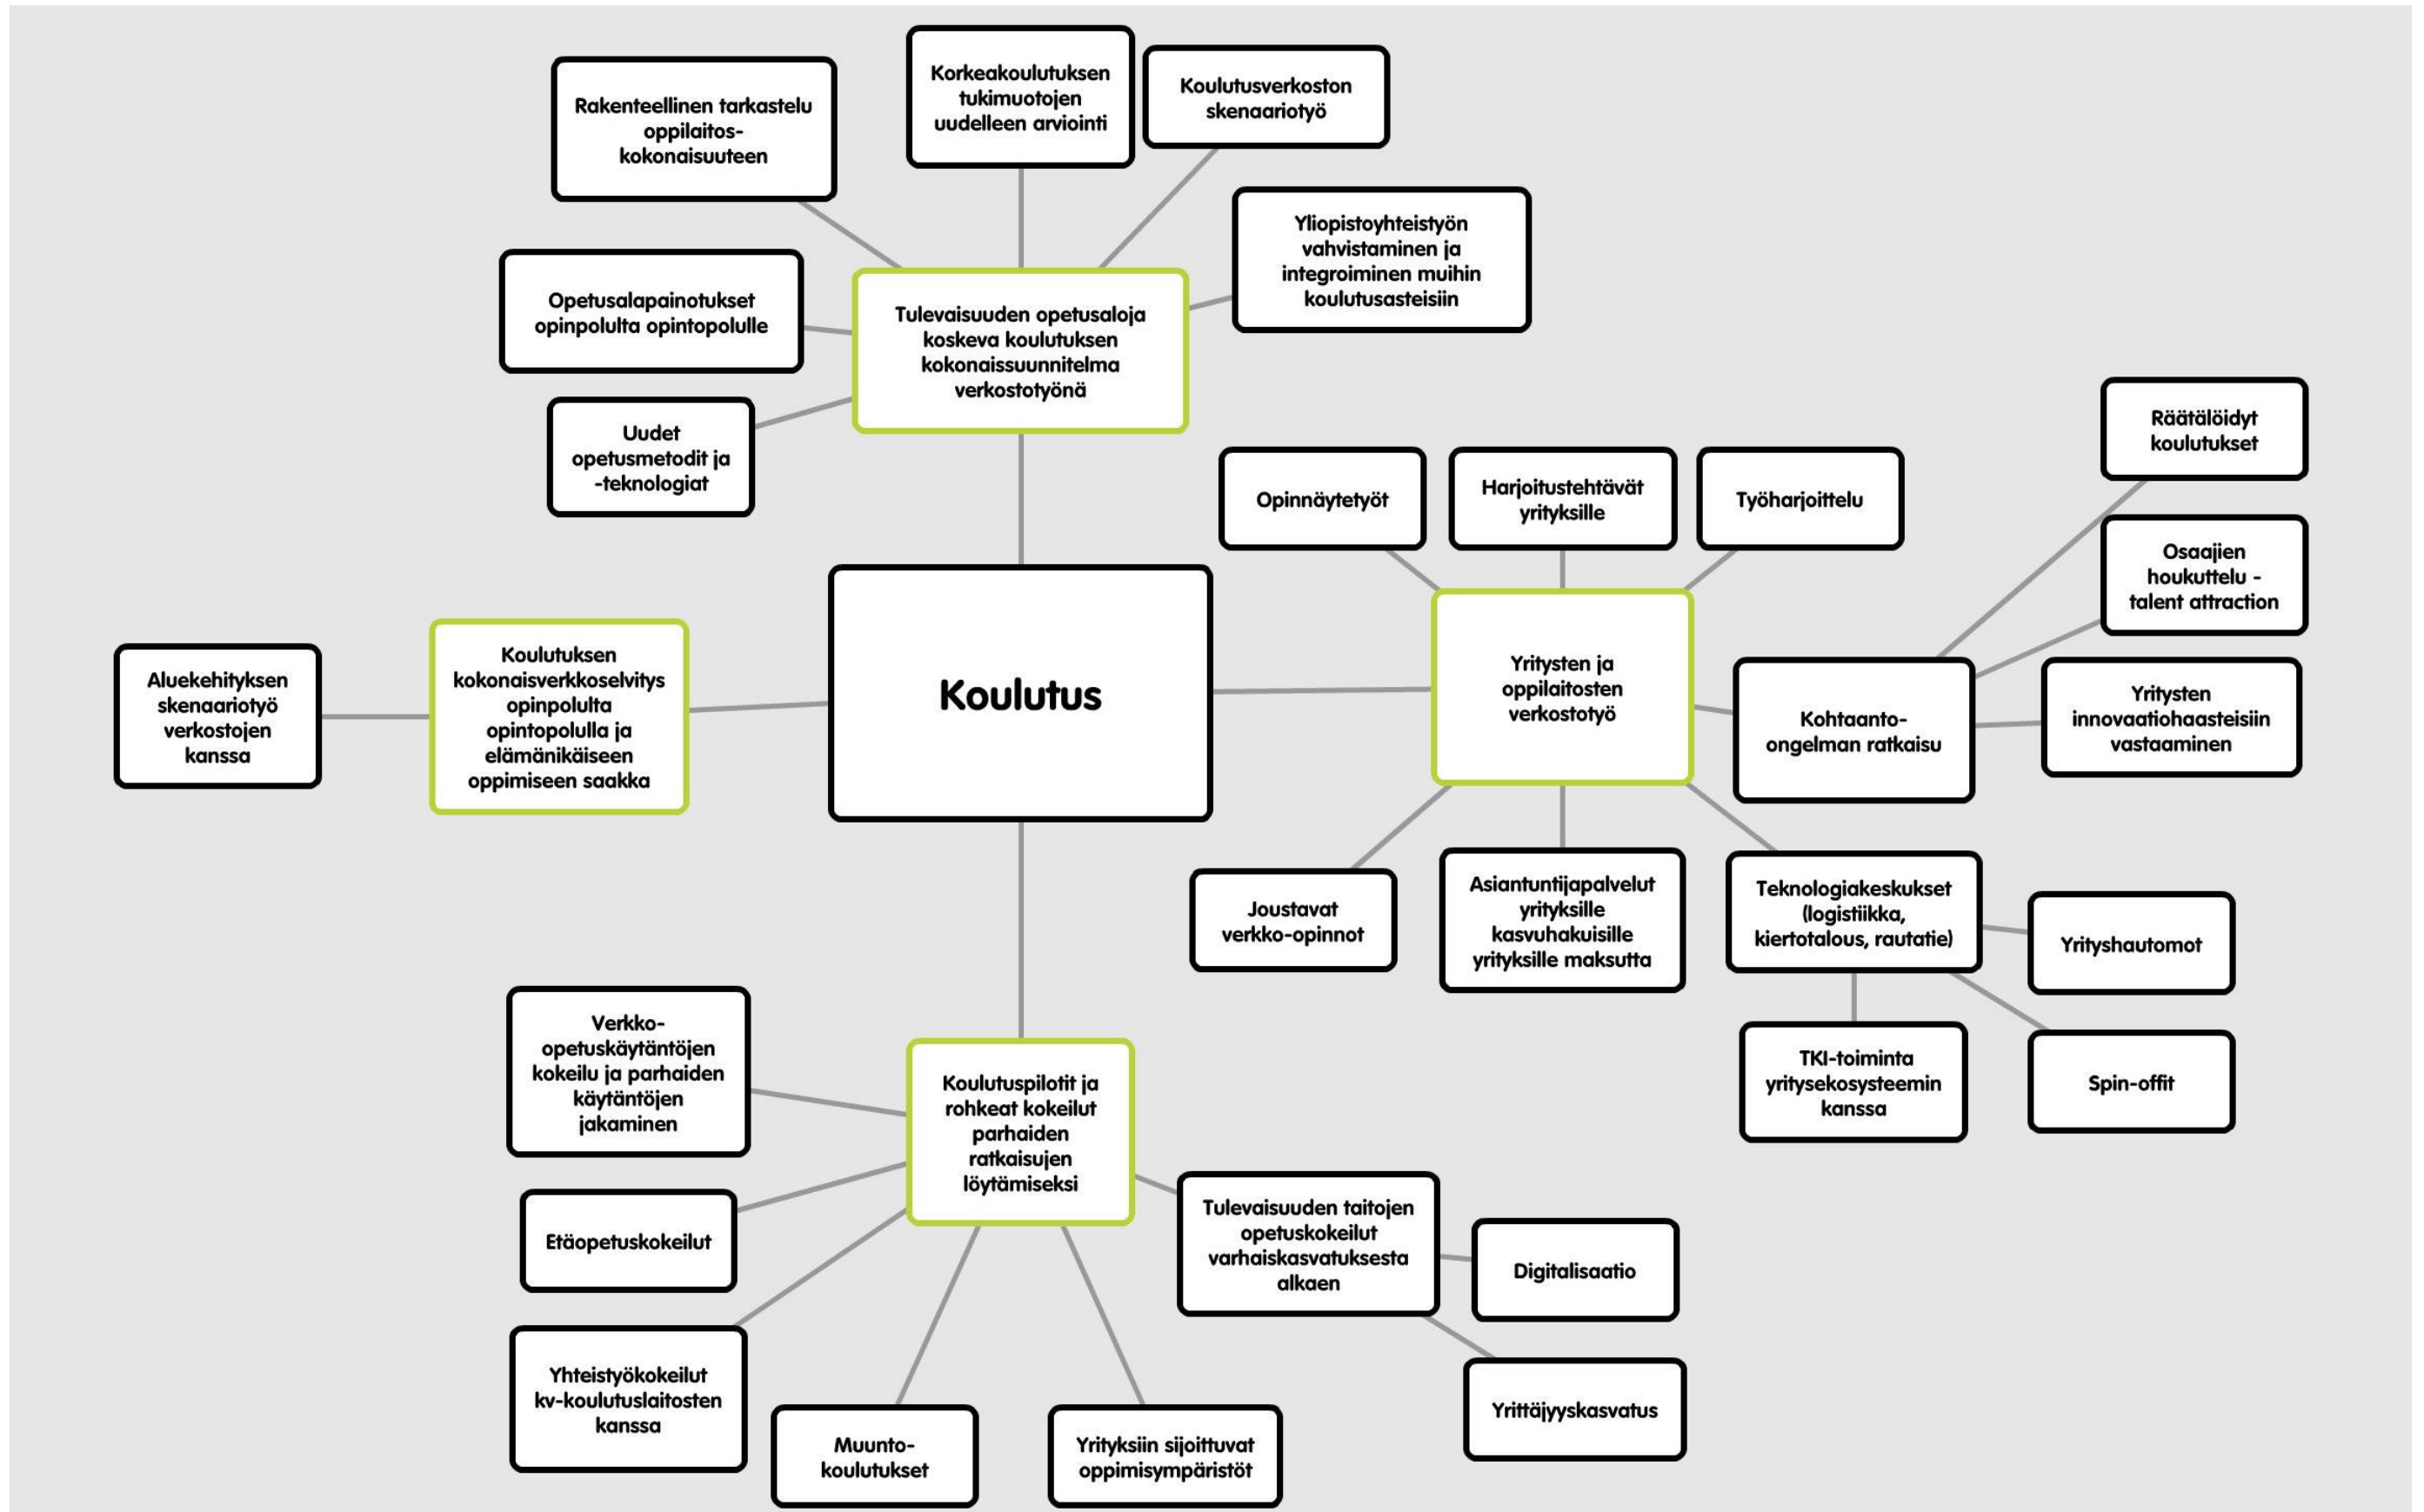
Koulutus

Tulevaisuuden opetusaloja koskeva koulutuksen kokonaissuunnitelma verkostotyönä

Rakenteellinen tarkastelu oppilaitos-kokonaisuuteen

Korkeakoulutuksen tukimuotojen uudelleen arviointi

Koulutusverkoston skenaariotyö

Yliopistoyhteistyön vahvistaminen ja integroiminen muihin koulutusasteisiin

Opetusalapainotukset opinpolulta opintopolulle

Uudet opetusmetodit ja -teknologiat

Koulutuksen kokonaisverkkoselvitys opinpolulta opintopolulla ja elämänikäiseen oppimiseen saakka

Aluekehityksen skenaariotyö verkostojen kanssa

Yritysten ja oppilaitosten verkostotyö

Opinnäytetyöt

Harjoitustehtävät yrityksille

Työharjoittelu

Räätälöidyt koulutukset

Osaajien houkuttelu - talent attraction

Kohtaanto-ongelman ratkaisu

Yritysten innovaatiohaasteisiin vastaaminen

Joustavat verkko-opinnot

Asiantuntijapalvelut yrityksille kasvuhakuisille yrityksille maksutta

Teknologiakeskukset (logistiikka, kiertotalous, rautatie)

Yrityshautomot

TKI-toiminta yritysekosysteemin kanssa

Spin-offit

Koulutuspilotit ja rohkeat kokeilut parhaiden ratkaisujen löytämiseksi

Verkko-opetuskäytäntöjen kokeilu ja parhaiden käytäntöjen jakaminen

Etäopetuskokeilut

Yhteistyökokeilut kv-koulutuslaitosten kanssa

Muunto-koulutukset

Yrityksiin sijoittuvat oppimisympäristöt

Tulevaisuuden taitojen opetuskokeilut varhaiskasvatuksesta alkaen

Digitalisaatio

Yrittäjyyskasvatus